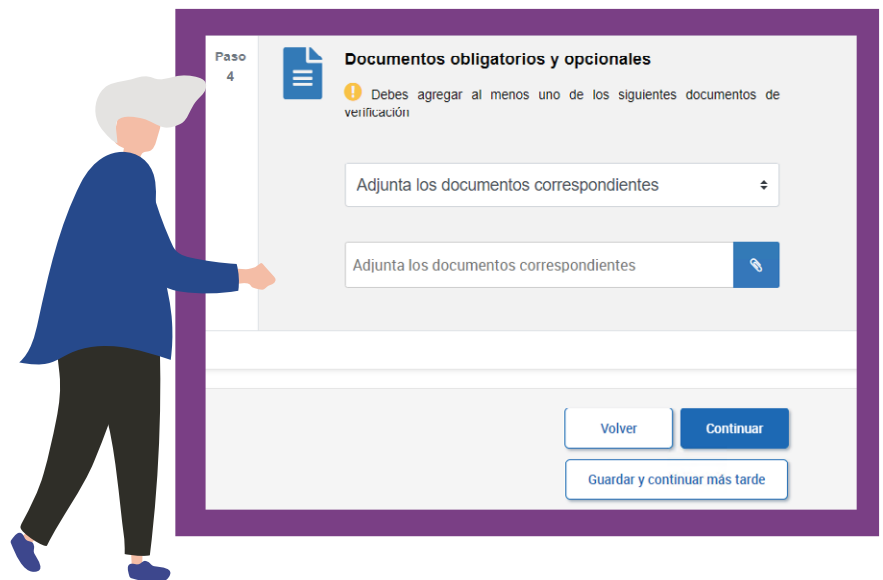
Paso
4

Documentos obligatorios y opcionales

Debes agregar al menos uno de los siguientes documentos de verificación

Adjunta los documentos correspondientes

Adjunta los documentos correspondientes

Volver

Continuar

Guardar y continuar más tarde